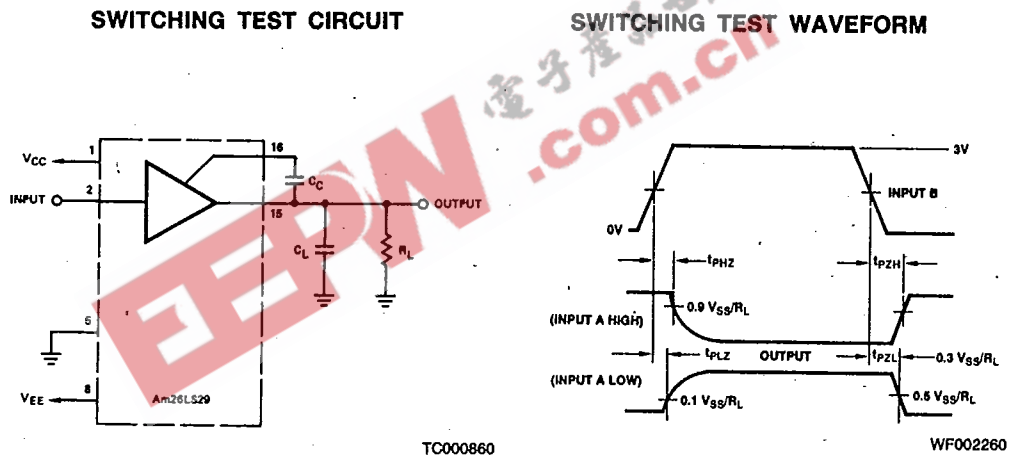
SWITCHING TEST CIRCUIT

$V_{CC}$
1
INPUT
2
16
$C_C$
15
OUTPUT
$C_L$
$R_L$
5
8
$V_{EE}$
Am26LS29

TC000860

SWITCHING TEST WAVEFORM

3V
INPUT B
0V
$t_{PHZ}$
$t_{PZH}$
0.9 $V_{SS}/R_L$
(INPUT A HIGH)
$t_{PLZ}$
OUTPUT
$t_{PZL}$
0.3 $V_{SS}/R_L$
(INPUT A LOW)
0.1 $V_{SS}/R_L$
0.5 $V_{SS}/R_L$

WF002260

EEPW .com.cn 电子产品世界